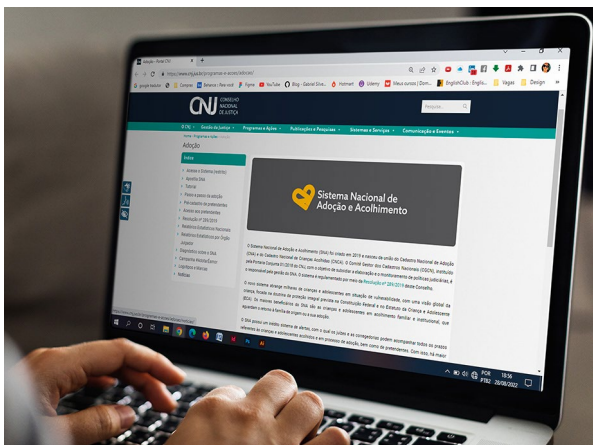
CNJ CONSELHO NACIONAL DE JUSTIÇA

Pesquisar...

Gestão da Justiça
Programas e Ações
Publicações e Pesquisas
Sistemas e Serviços
Comunicação e Eventos

Adoção

Início

Sistema Nacional de Adoção e Acolhimento

O Sistema Nacional de Adoção e Acolhimento (SNA) foi criado em 2019 e nasceu da união do Cadastro Nacional de Adoção (CNA) e do Cadastro Nacional de Crianças Acolhidas (CNCA).

O novo sistema abrange milhares de crianças e adolescentes em situação de vulnerabilidade, com uma visão global da criança, focada na doutrina da proteção integral prevista na Constituição Federal e no Estatuto da Criança e do Adolescente (ECA).

O SNA possui um sistema de alertas

Resolução nº 289/2019

POR PTB2 18:56 28/08/2022